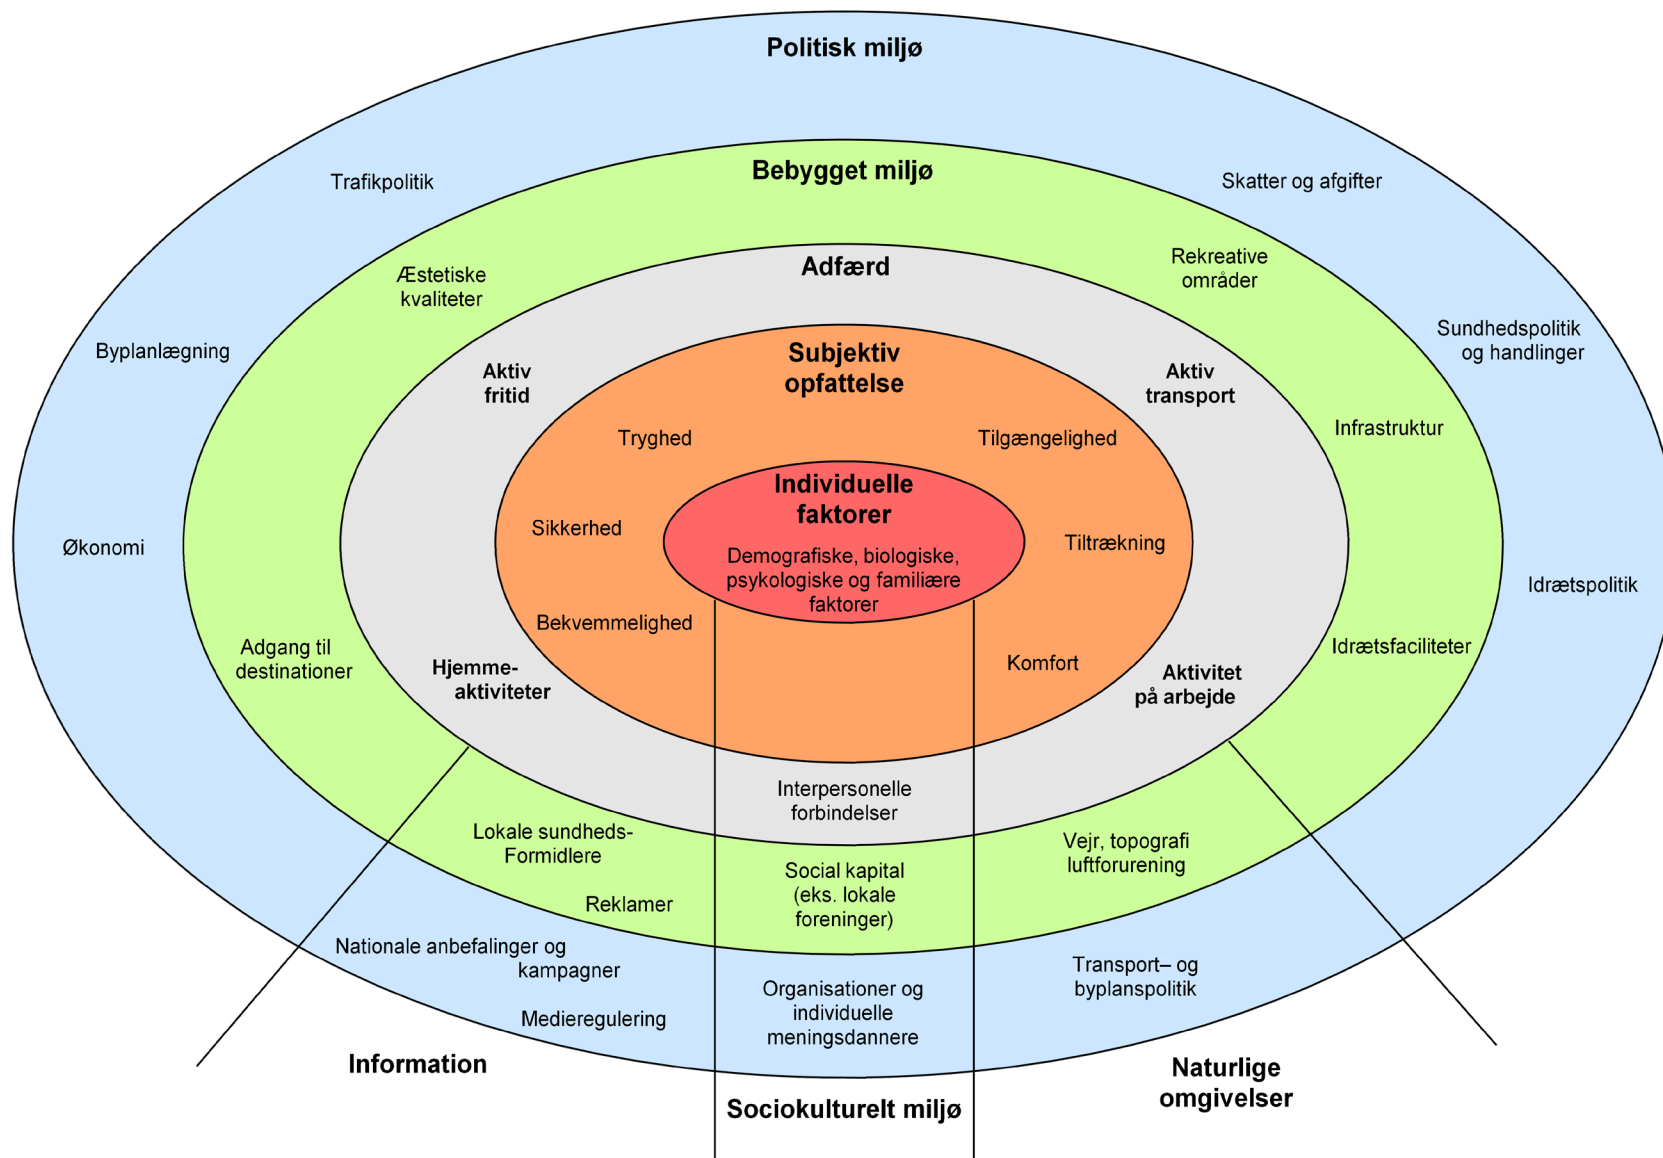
Politisk miljø

Trafikpolitik

Skatter og afgifter

Bebygget miljø

Æstetiske kvaliteter

Rekreative områder

Adfærd

Byplanlægning

Sundhedspolitik og handlinger

Aktiv fritid

Subjektiv opfattelse

Aktiv transport

Infrastruktur

Tryghed

Tilgængelighed

Individuelle faktorer

Sikkerhed

Demografiske, biologiske, psykologiske og familiære faktorer

Tiltrækning

Økonomi

Idrætspolitik

Bekvemmelighed

Adgang til destinationer

Hjemme-aktiviteter

Komfort

Aktivitet på arbejde

Idrætsfaciliteter

Interpersonelle forbindelser

Lokale sundheds-Formidlere

Vejr, topografi luftforurening

Social kapital (eks. lokale foreninger)

Reklamer

Nationale anbefalinger og kampagner

Organisationer og individuelle meningsdannere

Transport– og byplanspolitik

Medieregulering

Information

Naturlige omgivelser

Sociokulturelt miljø